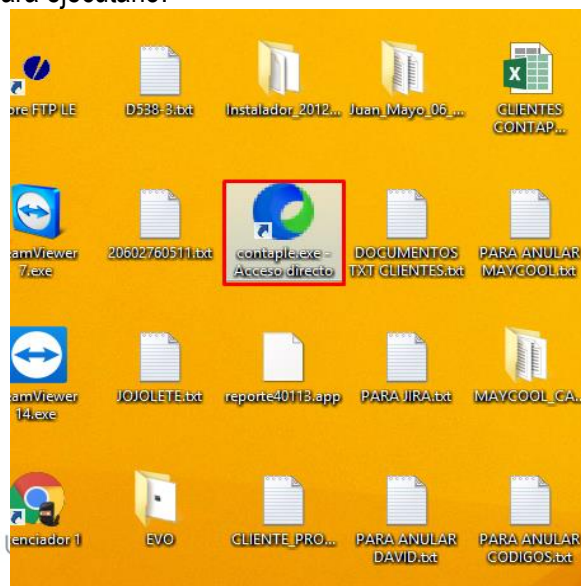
ara ejecutarlo:

ore FTP LE

D538-3.txt

Instalador_2012...

Juan_Mayo_06_...

CLIENTES CONTAP...

amViewer 7.exe

20602760511.txt

contaple.exe - Acceso directo

DOCUMENTOS TXT CLIENTES.txt

PARA ANULAR MAYCOOL.txt

amViewer 14.exe

JOJOLETE.txt

reporte40113.app

PARA JIRA.txt

MAYCOOL_CA...

enciador 1

EVO

CLIENTE_PRO...

PARA ANULAR DAVID.txt

PARA ANULAR CODIGOS.txt